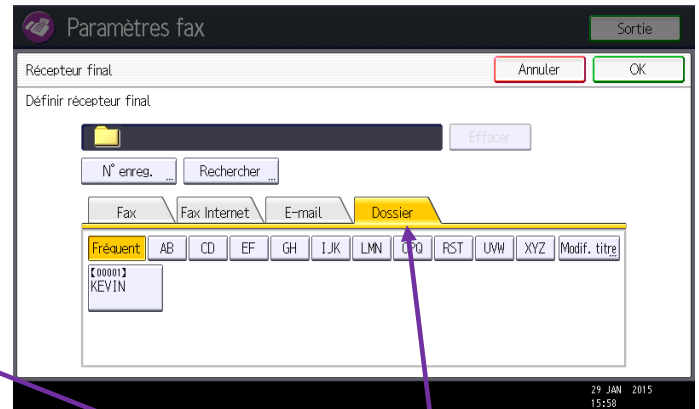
Paramètres fax
Sortie
Récepteur final
Annuler
OK
Définir récepteur final
Effacer
N° enreg.
Rechercher
Fax
Fax Internet
E-mail
Dossier
Fréquent
AB
CD
EF
GH
IJK
LMN
OPQ
RST
UVW
XYZ
Modif. titre
【00001】
KEVIN
29 JAN 2015
15:58